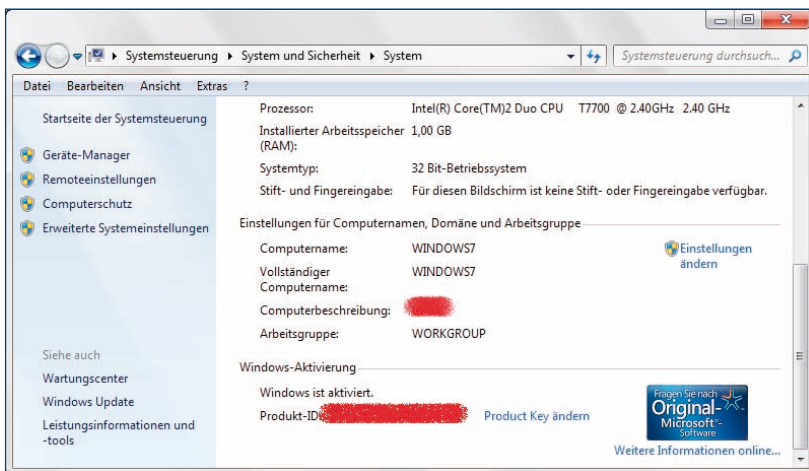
▸ Systemsteuerung ▸ System und Sicherheit ▸ System

Systemsteuerung durchsuch...

Datei Bearbeiten Ansicht Extras ?

Startseite der Systemsteuerung

Geräte-Manager

Remoteeinstellungen

Computerschutz

Erweiterte Systemeinstellungen

Siehe auch

Wartungscenter

Windows Update

Leistungsinformationen und -tools

| | |
|---|---|
| Prozessor: | Intel(R) Core(TM)2 Duo CPU T7700 @ 2.40GHz 2.40 GHz |
| Installierter Arbeitsspeicher (RAM): | 1,00 GB |
| Systemtyp: | 32 Bit-Betriebssystem |
| Stift- und Fingereingabe: | Für diesen Bildschirm ist keine Stift- oder Fingereingabe verfügbar. |

Einstellungen für Computernamen, Domäne und Arbeitsgruppe

| | |
|---|---|
| Computername: | WINDOWS7 |
| Vollständiger Computername: | WINDOWS7 |
| Computerbeschreibung: | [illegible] |
| Arbeitsgruppe: | WORKGROUP |

Einstellungen ändern

Windows-Aktivierung

Windows ist aktiviert.

Produkt-ID: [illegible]

Product Key ändern

Fragen Sie nach Original- Microsoft Software

Weitere Informationen online...